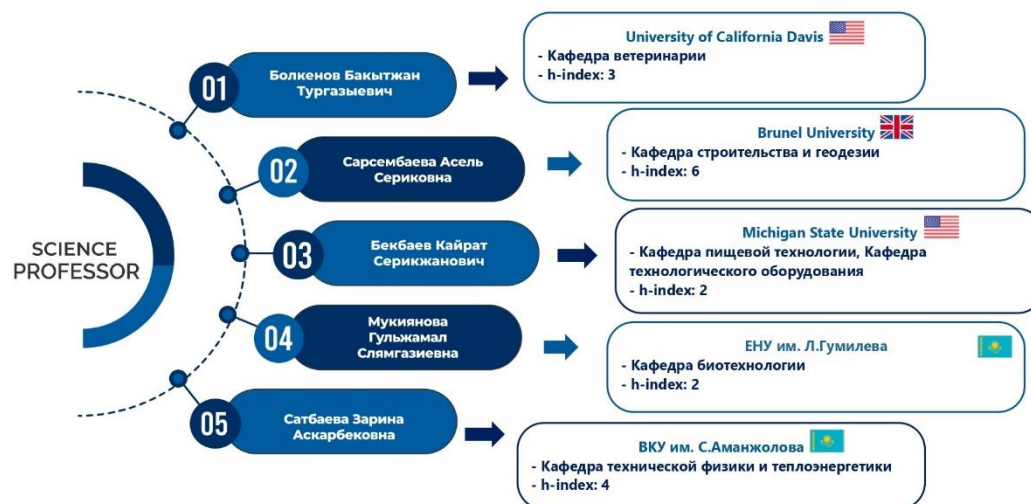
SCIENCE PROFESSOR

01 Болкенов Бакытжан Тургазыевич

University of California Davis
- Кафедра ветеринарии
- h-index: 3

02 Сарсембаева Асель Сериковна

Brunel University
- Кафедра строительства и геодезии
- h-index: 6

03 Бекбаев Кайрат Серикжанович

Michigan State University
- Кафедра пищевой технологии, Кафедра технологического оборудования
- h-index: 2

04 Мукиянова Гульжамал Слямгазиевна

ЕНУ им. Л.Гумилева
- Кафедра биотехнологии
- h-index: 2

05 Сатбаева Зарина Аскарбековна

ВКУ им. С.Аманжолова
- Кафедра технической физики и теплоэнергетики
- h-index: 4